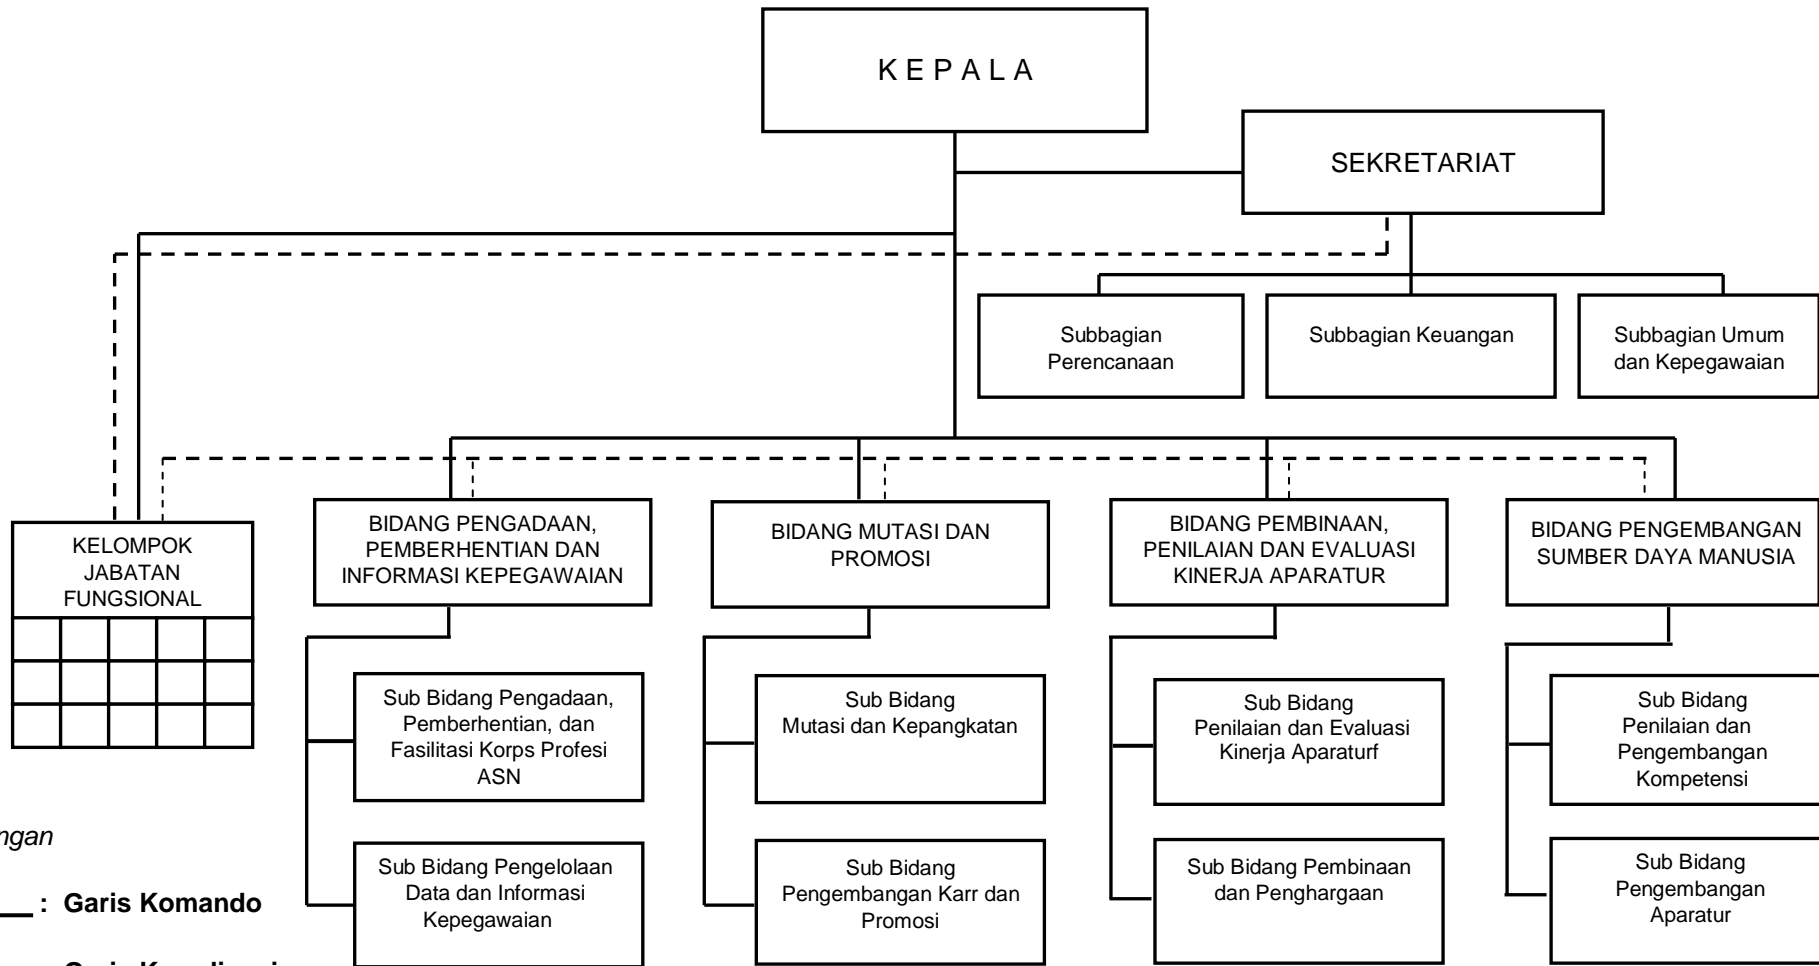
K E P A L A

SEKRETARIAT

Subbagian Perencanaan

Subbagian Keuangan

Subbagian Umum dan Kepegawaian

KELOMPOK JABATAN FUNGSIONAL

BIDANG PENGADAAN, PEMBERHENTIAN DAN INFORMASI KEPEGAWAIAN

BIDANG MUTASI DAN PROMOSI

BIDANG PEMBINAAN, PENILAIAN DAN EVALUASI KINERJA APARATUR

BIDANG PENGEMBANGAN SUMBER DAYA MANUSIA

Sub Bidang Pengadaan, Pemberhentian, dan Fasilitasi Korps Profesi ASN

Sub Bidang Pengelolaan Data dan Informasi Kepegawaian

Sub Bidang Mutasi dan Kepangkatan

Sub Bidang Pengembangan Karr dan Promosi

Sub Bidang Penilaian dan Evaluasi Kinerja Aparaturf

Sub Bidang Pembinaan dan Penghargaan

Sub Bidang Penilaian dan Pengembangan Kompetensi

Sub Bidang Pengembangan Aparatur

ngan

: Garis Komando

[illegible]